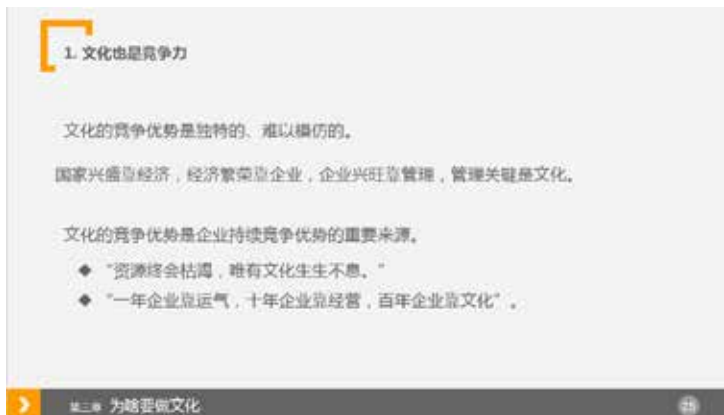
1. 文化也是竞争力

文化的竞争优势是独特的、难以模仿的。

国家兴盛靠经济，经济繁荣靠企业，企业兴旺靠管理，管理关键是文化。

文化的竞争优势是企业持续竞争优势的重要来源。

◆ “资源终会枯竭，唯有文化生生不息。”

◆ “一年企业靠运气，十年企业靠经营，百年企业靠文化”。

第三章 为啥要做文化

25